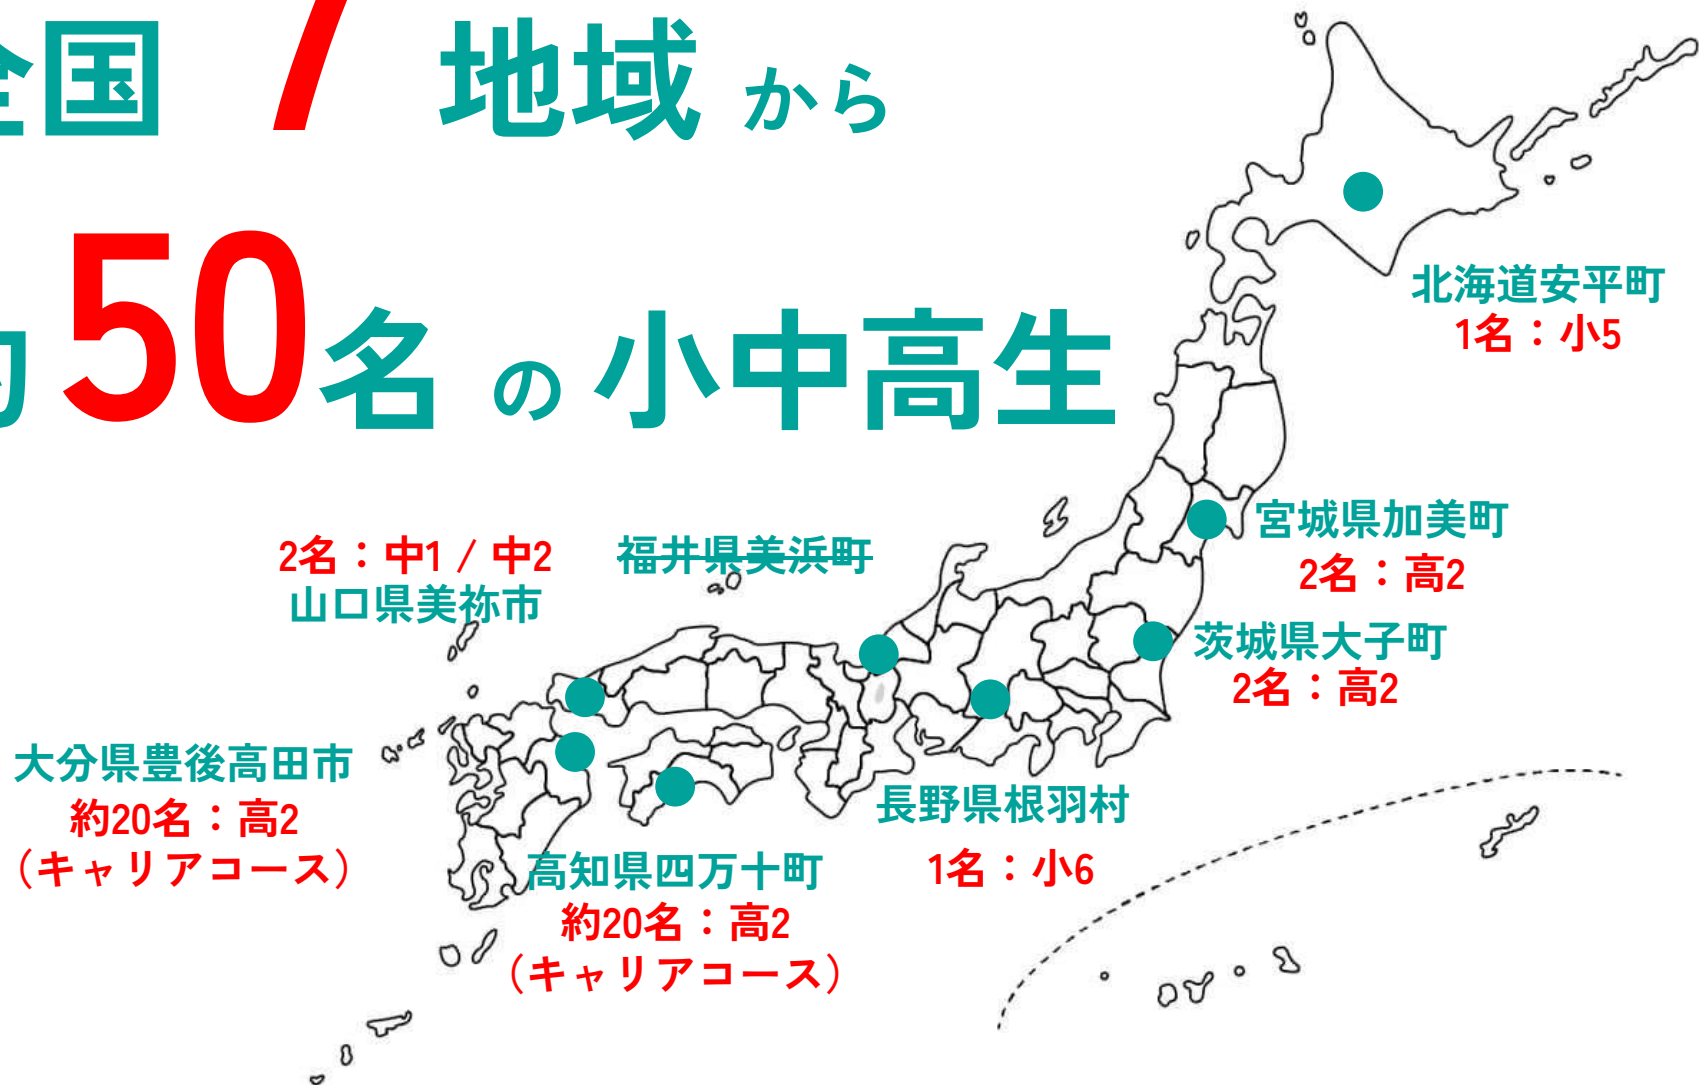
全国 7 地域から

約50名の小中高生

北海道安平町
1名：小5

宮城県加美町
2名：高2

茨城県大子町
2名：高2

2名：中1 / 中2
山口県美祢市

福井県美浜町

大分県豊後高田市
約20名：高2
（キャリアコース）

高知県四万十町
約20名：高2
（キャリアコース）

長野県根羽村
1名：小6